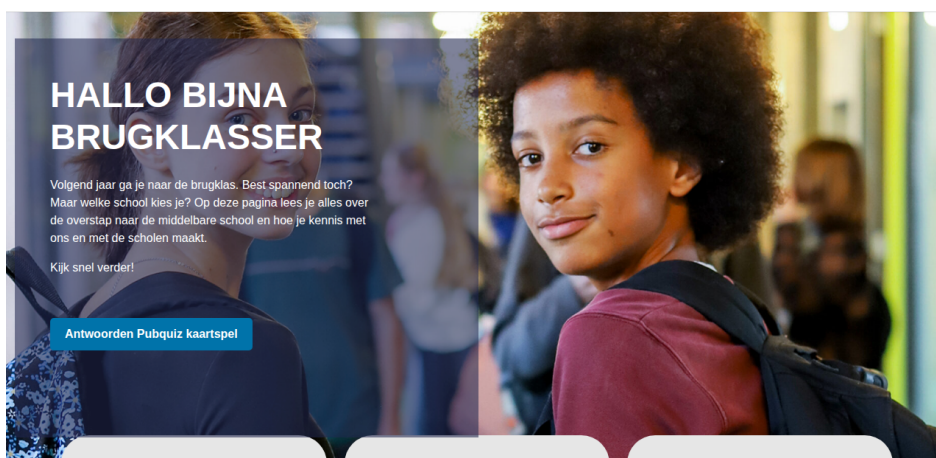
HALLO BIJNA BRUGKLASSER

Volgend jaar ga je naar de brugklas. Best spannend toch? Maar welke school kies je? Op deze pagina lees je alles over de overstap naar de middelbare school en hoe je kennis met ons en met de scholen maakt.

Kijk snel verder!

Antwoorden Pubquiz kaartspel